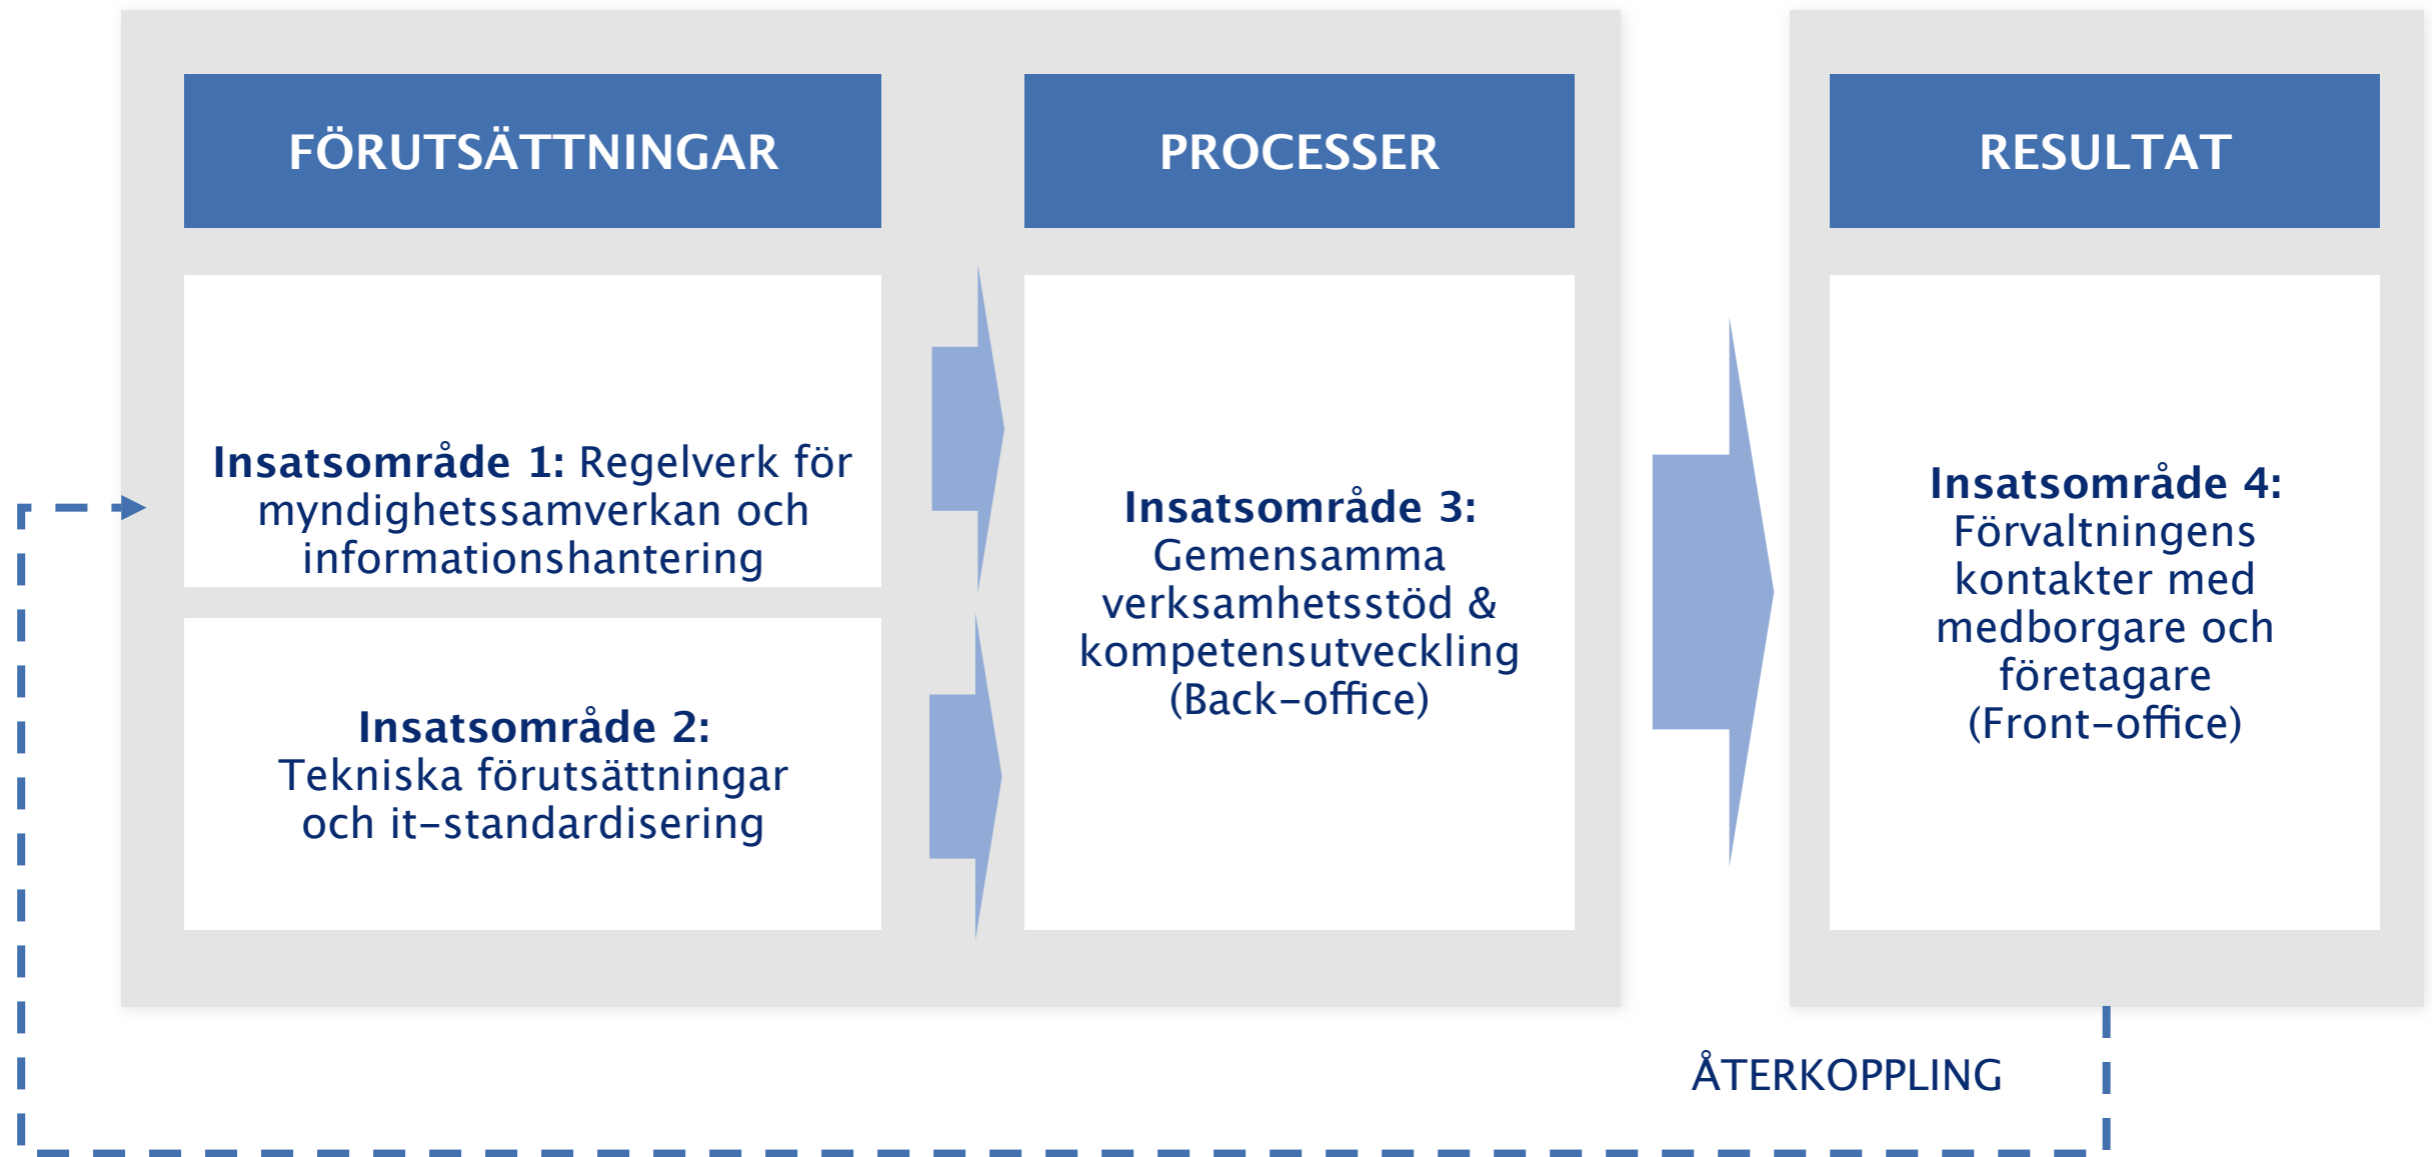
FÖRUTSÄTTNINGAR

PROCESSER

RESULTAT

**Insatsområde 1:** Regelverk för myndighetssamverkan och informationshantering

**Insatsområde 2:** Tekniska förutsättningar och it-standardisering

**Insatsområde 3:** Gemensamma verksamhetsstöd & kompetensutveckling (Back-office)

**Insatsområde 4:** Förvaltningens kontakter med medborgare och företagare (Front-office)

ÅTERKOPPLING